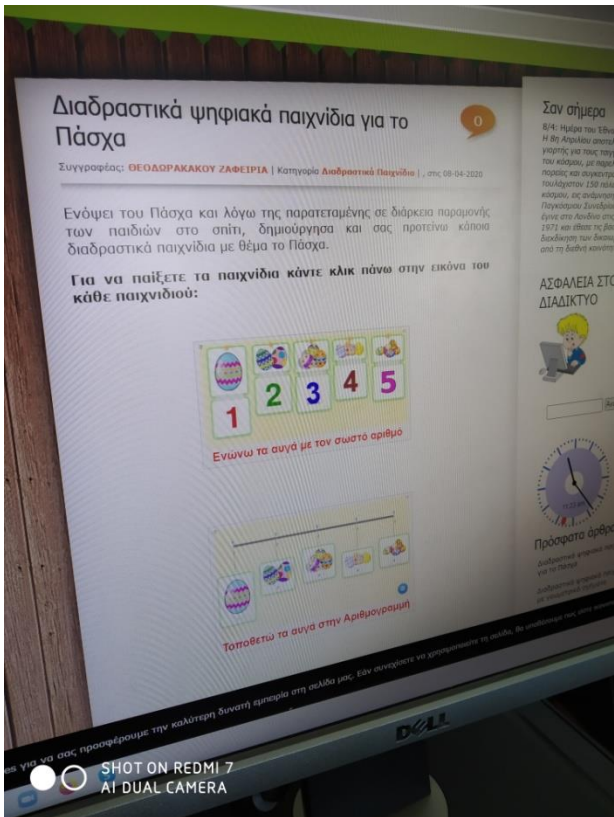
Διαδραστικά ψηφιακά παιχνίδια για το Πάσχα

0

Συγγραφέας: ΘΕΟΔΩΡΑΚΑΚΟΥ ΖΑΦΕΙΡΙΑ | Κατηγορία Διαδραστικά Παιχνίδια | , στις 08-04-2020

Ενόψει του Πάσχα και λόγω της παρατεταμένης σε διάρκεια παραμονής των παιδιών στο σπίτι, δημιούργησα και σας προτείνω κάποια διαδραστικά παιχνίδια με θέμα το Πάσχα.

Για να παίξετε τα παιχνίδια κάντε κλικ πάνω στην εικόνα του κάθε παιχνιδιού:

1 2 3 4 5

Ενώνω τα αυγά με τον σωστό αριθμό

Τοποθετώ τα αυγά στην Αριθμογραμμή

Σαν σήμερα

8/4: Ημέρα του Έθν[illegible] Η 8η Απριλίου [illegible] γιορτής για τους τσιγ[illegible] του κόσμου, με περι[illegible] πορείες και συγκεντρ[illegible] τουλάχιστον 150 πόλ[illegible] κόσμου, ως ανάμνηση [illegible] Παγκοσμίου Συνεδρίου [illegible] έγινε στο Λονδίνο στις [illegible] 1971 και έθεσε τις βάσ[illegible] διεκδίκηση των δικαιω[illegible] από τη διεθνή κοινότη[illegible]

ΑΣΦΑΛΕΙΑ ΣΤΟ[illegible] ΔΙΑΔΙΚΤΥΟ

Πρόσφατα άρθρ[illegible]

Διαδραστικά ψηφιακά παι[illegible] για το Πάσχα

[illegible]ες για να σας προσφέρουμε την καλύτερη δυνατή εμπειρία στη σελίδα μας. Εάν συνεχίσετε να χρησιμοποιείτε τη σελίδα, θα υποθέσουμε πως είστε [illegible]

DELL

SHOT ON REDMI 7
AI DUAL CAMERA